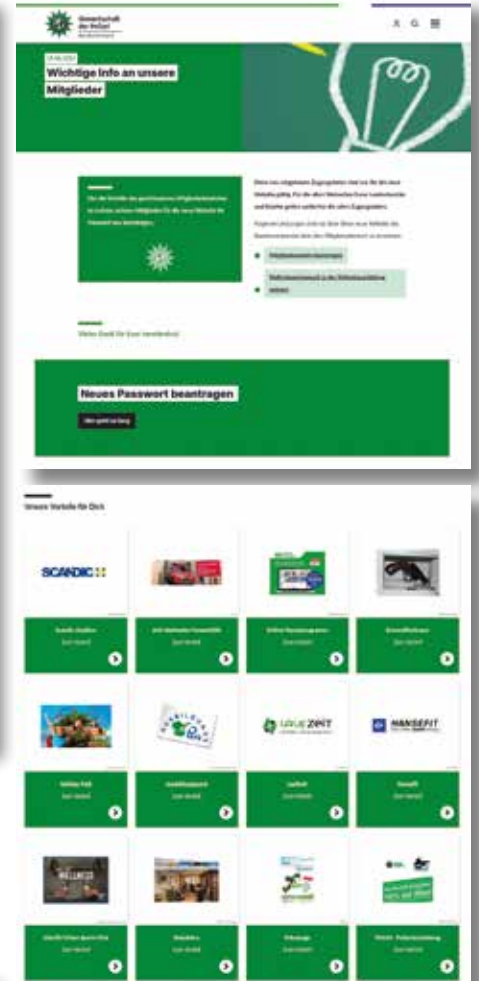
Gewerkschaft der Polizei

Wichtige Info an unsere Mitglieder

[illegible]

Vielen Dank für Euer Verständnis!

Neues Passwort beantragen

Unsere Vorteile für Dich

SCANDIC

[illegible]

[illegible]

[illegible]

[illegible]

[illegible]

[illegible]

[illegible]

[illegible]

URLAUBSPLATZ

URLAUBSZEIT

HANSEFIT

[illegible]

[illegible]

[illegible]

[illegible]

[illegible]

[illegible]

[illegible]

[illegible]

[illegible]

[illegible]

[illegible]

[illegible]